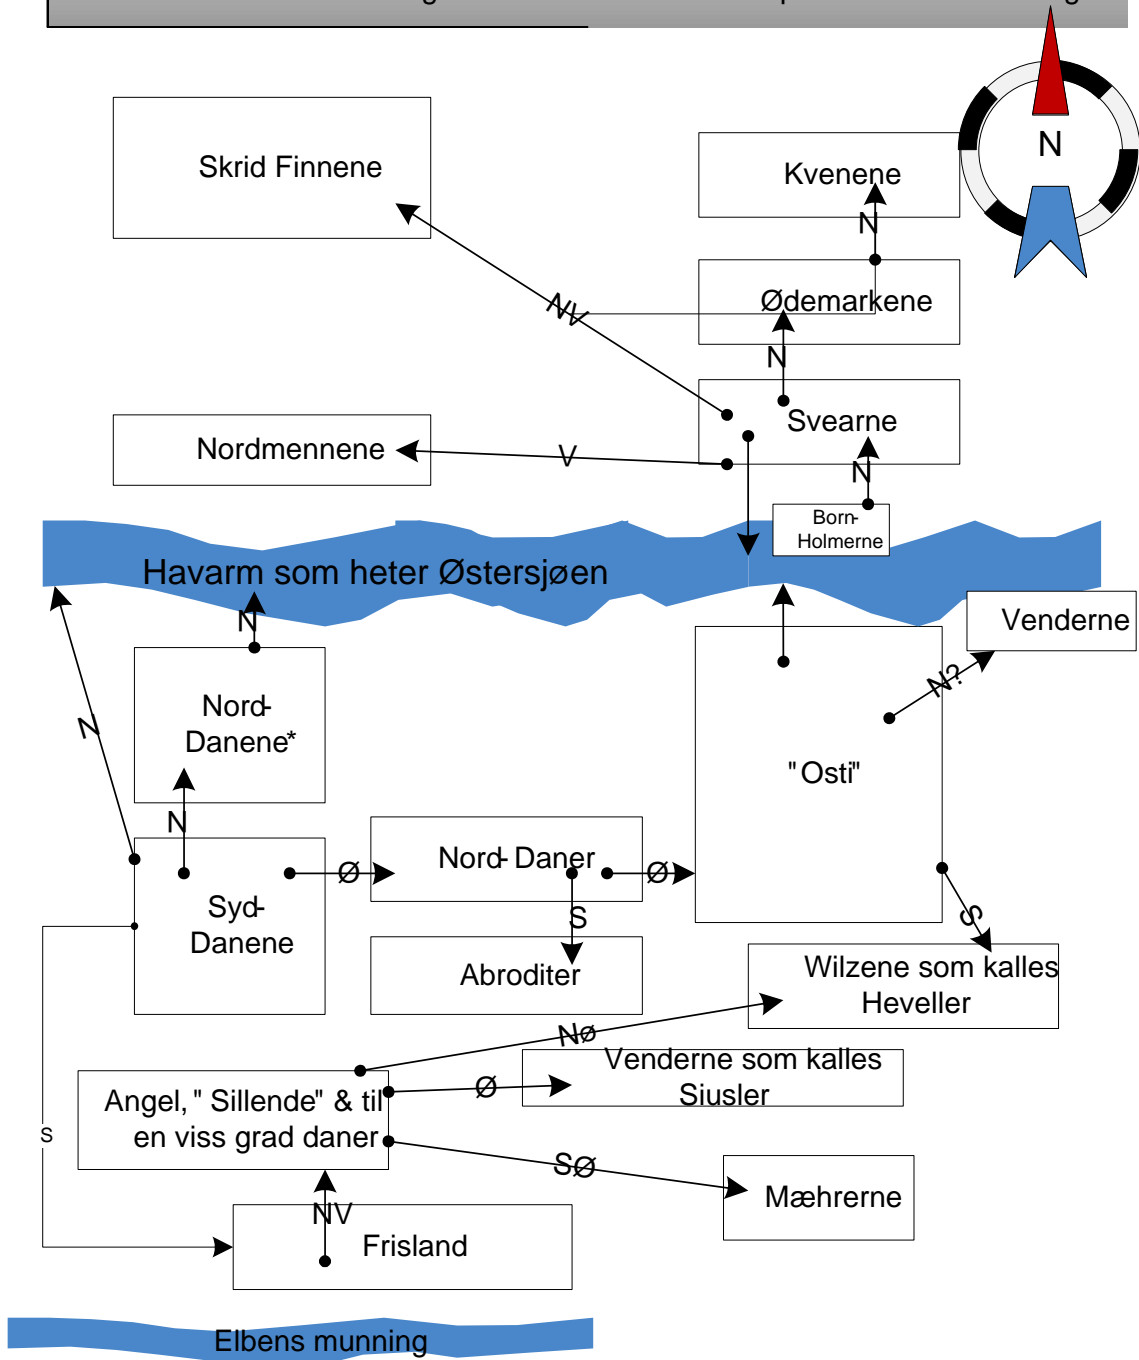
N

Skrid Finnene

Kvenene

N

Ødemarkene

NV

N

Svearne

Nordmennene

V

N

Born-Holmerne

Havarm som heter Østersjøen

N

Venderne

Nord-Danene*

N?

"Osti"

N

N

Nord-Daner

Syd-Danene

Ø

Ø

S

S

Abroditer

Wilzene som kalles Heveller

Nø

Venderne som kalles Siusler

Angel, "Sillende" & til en viss grad daner

Ø

s

SØ

Mæhrerne

NV

Frisland

Elbens munning